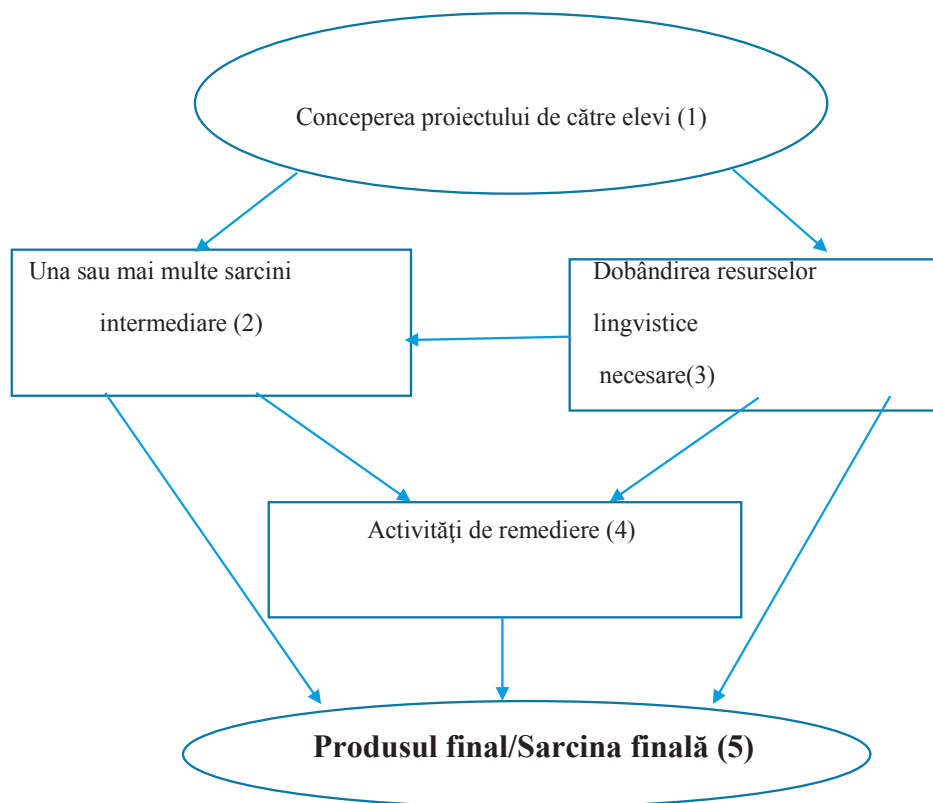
Conceperea proiectului de către elevi (1)

Una sau mai multe sarcini intermediare (2)

Dobândirea resurselor lingvistice necesare(3)

Activităţi de remediere (4)

**Produsul final/Sarcina finală (5)**